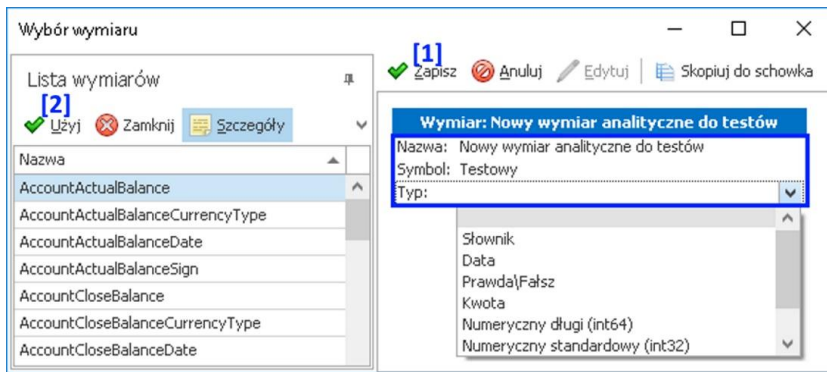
Wybór wymiaru

Lista wymiarów

[2]

Użyj Zamknij Szczegóły

| Nazwa |
|---|
| AccountActualBalance |
| AccountActualBalanceCurrencyType |
| AccountActualBalanceDate |
| AccountActualBalanceSign |
| AccountCloseBalance |
| AccountCloseBalanceCurrencyType |
| AccountCloseBalanceDate |

[1]

Zapisz Anuluj Edytuj Skopiuj do schowka

Wymiar: Nowy wymiar analityczne do testów

Nazwa: Nowy wymiar analityczne do testów
Symbol: Testowy
Typ:

Słownik
Data
Prawda\Fałsz
Kwota
Numeryczny długi (int64)
Numeryczny standardowy (int32)